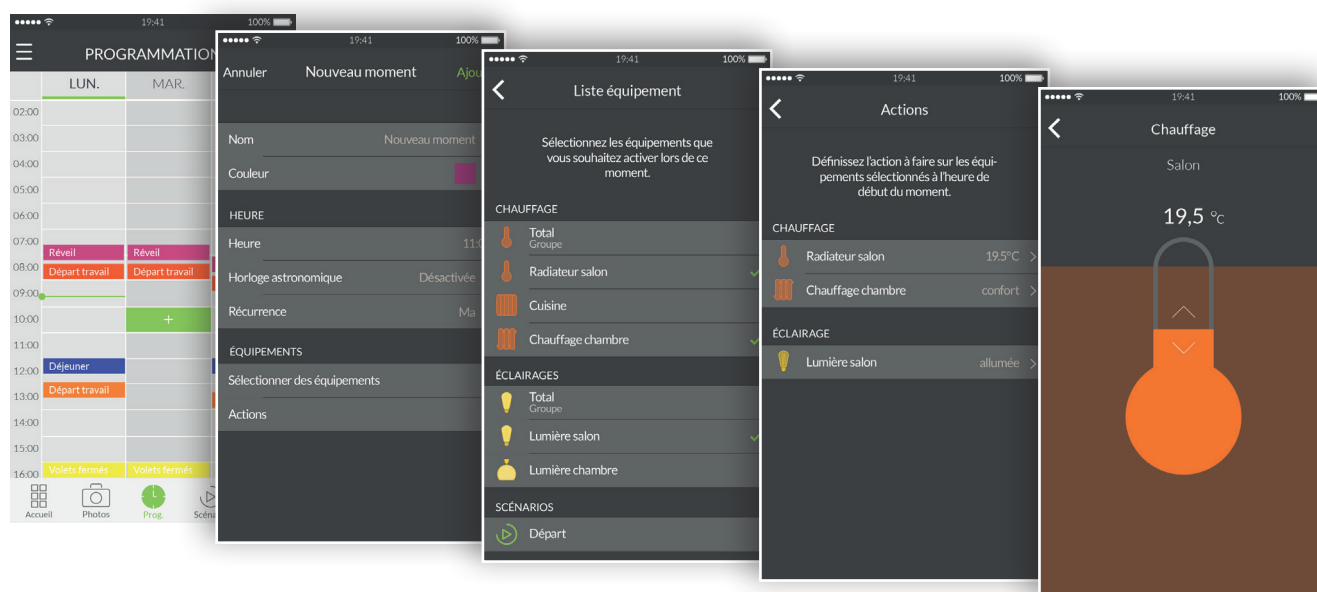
19:41 100%

PROGRAMMATION

LUN. MAR.

02:00
03:00
04:00
05:00
06:00
07:00
08:00
09:00
10:00
11:00
12:00
13:00
14:00
15:00
16:00

Réveil
Réveil
Départ travail
Départ travail
+
Déjeuner
Départ travail
Volets fermés
Volets fermés

Accueil Photos Prog. Scéna

19:41 100%

Annuler Nouveau moment Ajou

Nom Nouveau moment
Couleur

HEURE
Heure 11:
Horloge astronomique Désactivée
Récurrence Ma

ÉQUIPEMENTS
Sélectionner des équipements
Actions

19:41 100%

Liste équipement

Sélectionnez les équipements que vous souhaitez activer lors de ce moment.

CHAUFFAGE
Total
Groupe
Radiateur salon
Cuisine
Chauffage chambre

ÉCLAIRAGES
Total
Groupe
Lumière salon
Lumière chambre

SCÉNARIOS
Départ

19:41 100%

Actions

Définissez l'action à faire sur les équipements sélectionnés à l'heure de début du moment.

CHAUFFAGE
Radiateur salon 19.5°C
Chauffage chambre confort

ÉCLAIRAGE
Lumière salon allumée

19:41 100%

Chauffage

Salon

19,5 °C